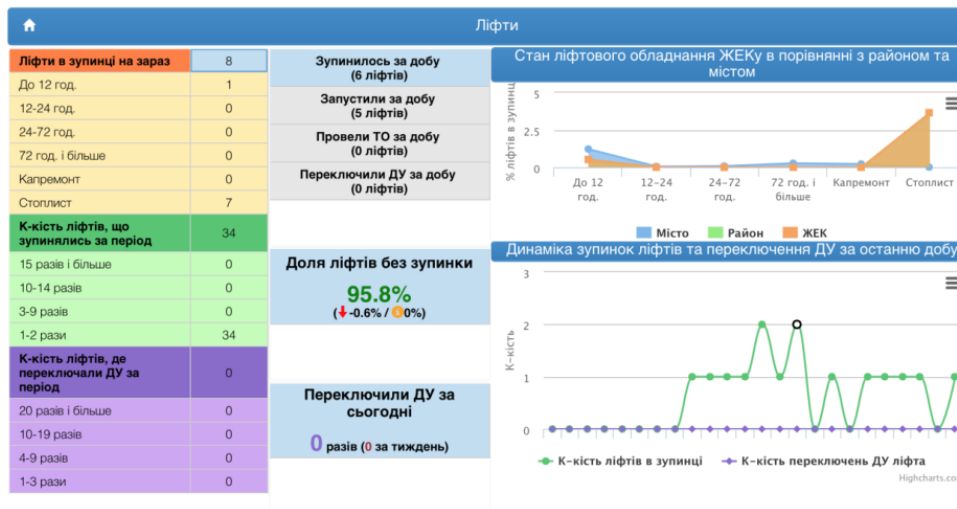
Ліфти

| Ліфти в зупинці на зараз | 8 |
|---|---|
| До 12 год. | 1 |
| 12-24 год. | 0 |
| 24-72 год. | 0 |
| 72 год. і більше | 0 |
| Капремонт | 0 |
| Стоплист | 7 |
| К-кість ліфтів, що зупинялись за період | 34 |
| 15 разів і більше | 0 |
| 10-14 разів | 0 |
| 3-9 разів | 0 |
| 1-2 рази | 34 |
| К-кість ліфтів, де переключали ДУ за період | 0 |
| 20 разів і більше | 0 |
| 10-19 разів | 0 |
| 4-9 разів | 0 |
| 1-3 рази | 0 |

Зупинилось за добу (6 ліфтів)

Запустили за добу (5 ліфтів)

Провели ТО за добу (0 ліфтів)

Переключили ДУ за добу (0 ліфтів)

Доля ліфтів без зупинки

95.8%

(-0.6% / 0%)

Переключили ДУ за сьогодні

0 разів (0 за тиждень)

Стан ліфтового обладнання ЖЕКу в порівнянні з районом та містом

% ліфтів в зупинці

5
2.5
0

До 12 год.
12-24 год.
24-72 год.
72 год. і більше
Капремонт
Стоплист

Місто
Район
ЖЕК

Динаміка зупинок ліфтів та переключення ДУ за останню добу

К-кість

3
2
1
0

К-кість ліфтів в зупинці
К-кість переключень ДУ ліфта

Highcharts.com